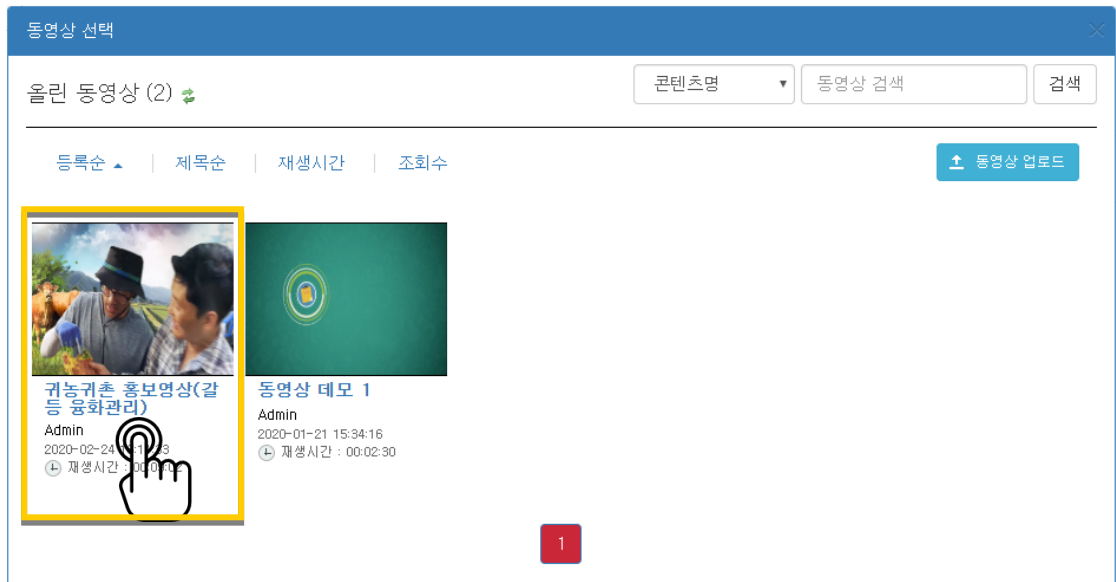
동영상 선택

올린 동영상 (2)

콘텐츠명 ▾ 동영상 검색 검색

등록순 ▴ | 제목순 | 재생시간 | 조회수

동영상 업로드

귀농귀촌 홍보영상(갈등 융화관리)
Admin
2020-02-24 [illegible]3
재생시간 : 00:0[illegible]

동영상 데모 1
Admin
2020-01-21 15:34:16
재생시간 : 00:02:30

1